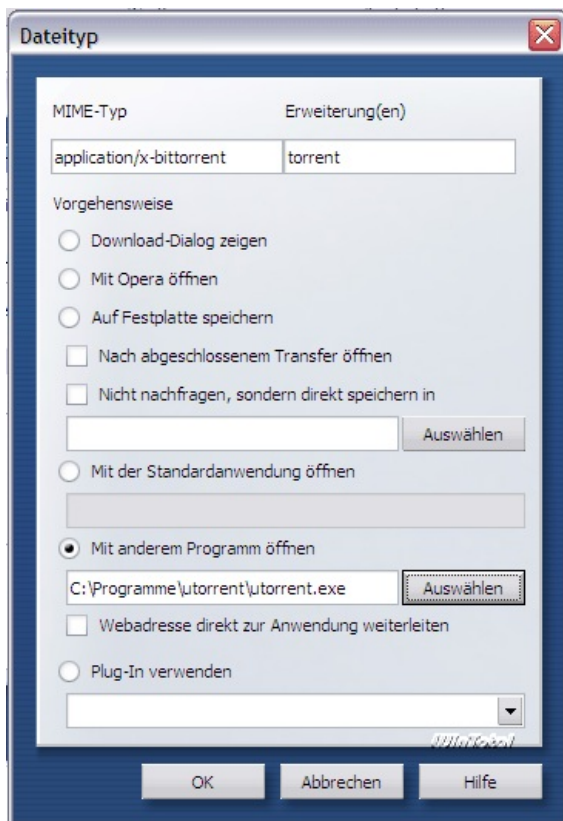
Dateityp

MIME-Typ

Erweiterung(en)

application/x-bittorrent

torrent

Vorgehensweise

Download-Dialog zeigen

Mit Opera öffnen

Auf Festplatte speichern

Nach abgeschlossenem Transfer öffnen

Nicht nachfragen, sondern direkt speichern in

Auswählen

Mit der Standardanwendung öffnen

Mit anderem Programm öffnen

C:\Programme\utorrent\utorrent.exe

Auswählen

Webadresse direkt zur Anwendung weiterleiten

Plug-In verwenden

WinTotal

OK

Abbrechen

Hilfe